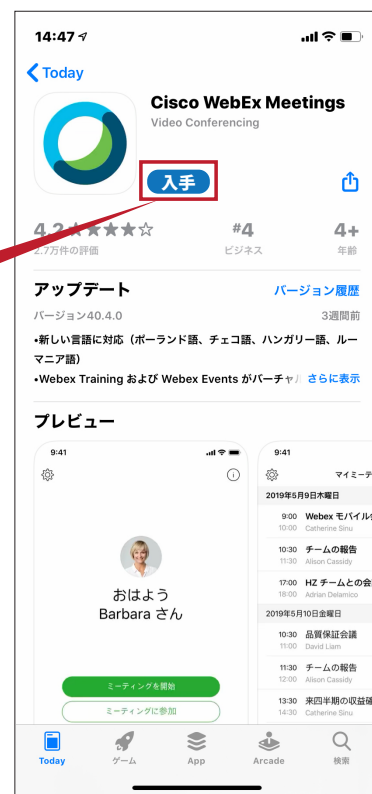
14:47

Today

Cisco WebEx Meetings
Video Conferencing

入手

4.2 ★★★☆
2.7万件の評価

#4
ビジネス

4+
年齢

アップデート
バージョン履歴

バージョン40.4.0
3週間前

•新しい言語に対応（ポーランド語、チェコ語、ハンガリー語、ルーマニア語）
•Webex Training および Webex Events がバーチャ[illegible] さらに表示

プレビュー

9:41

おはよう
Barbara さん

ミーティングを開始
ミーティングに参加

9:41
マイミー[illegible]

2019年5月9日木曜日
9:00 10:00 Webex モバイル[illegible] Catherine Sinu
10:30 11:30 チームの報告 Alison Cassidy
17:00 18:00 HZ チームとの会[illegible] Adrian Delamico
2019年5月10日金曜日
10:30 11:00 品質保証会議 David Liam
11:30 12:00 チームの報告 Alison Cassidy
13:30 14:30 来四半期の収益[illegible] Catherine Sinu

Today
ゲーム
App
Arcade
検索